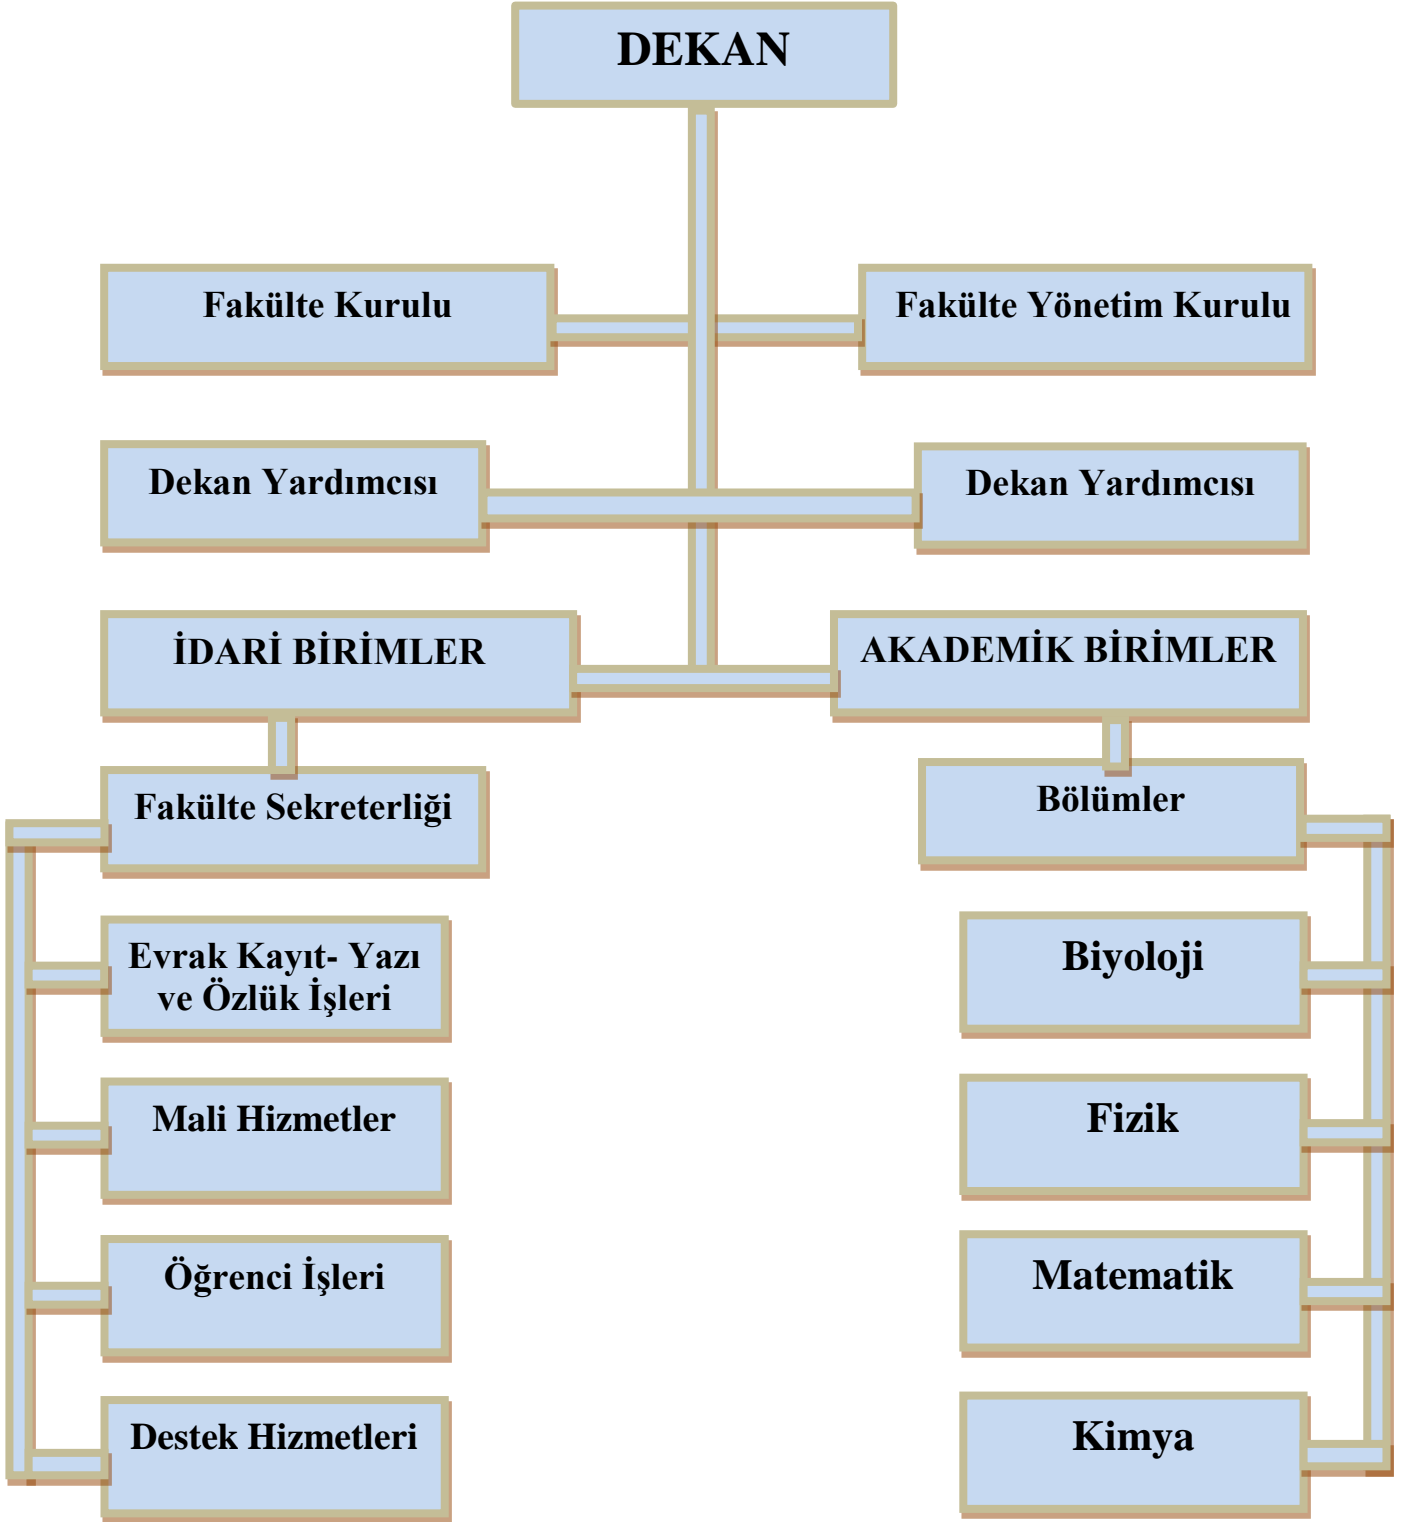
DEKAN

Fakülte Kurulu

Fakülte Yönetim Kurulu

Dekan Yardımcısı

Dekan Yardımcısı

İDARİ BİRİMLER

AKADEMİK BİRİMLER

Fakülte Sekreterliği

Bölümler

Evrak Kayıt- Yazı ve Özlük İşleri

Biyoloji

Mali Hizmetler

Fizik

Öğrenci İşleri

Matematik

Destek Hizmetleri

Kimya